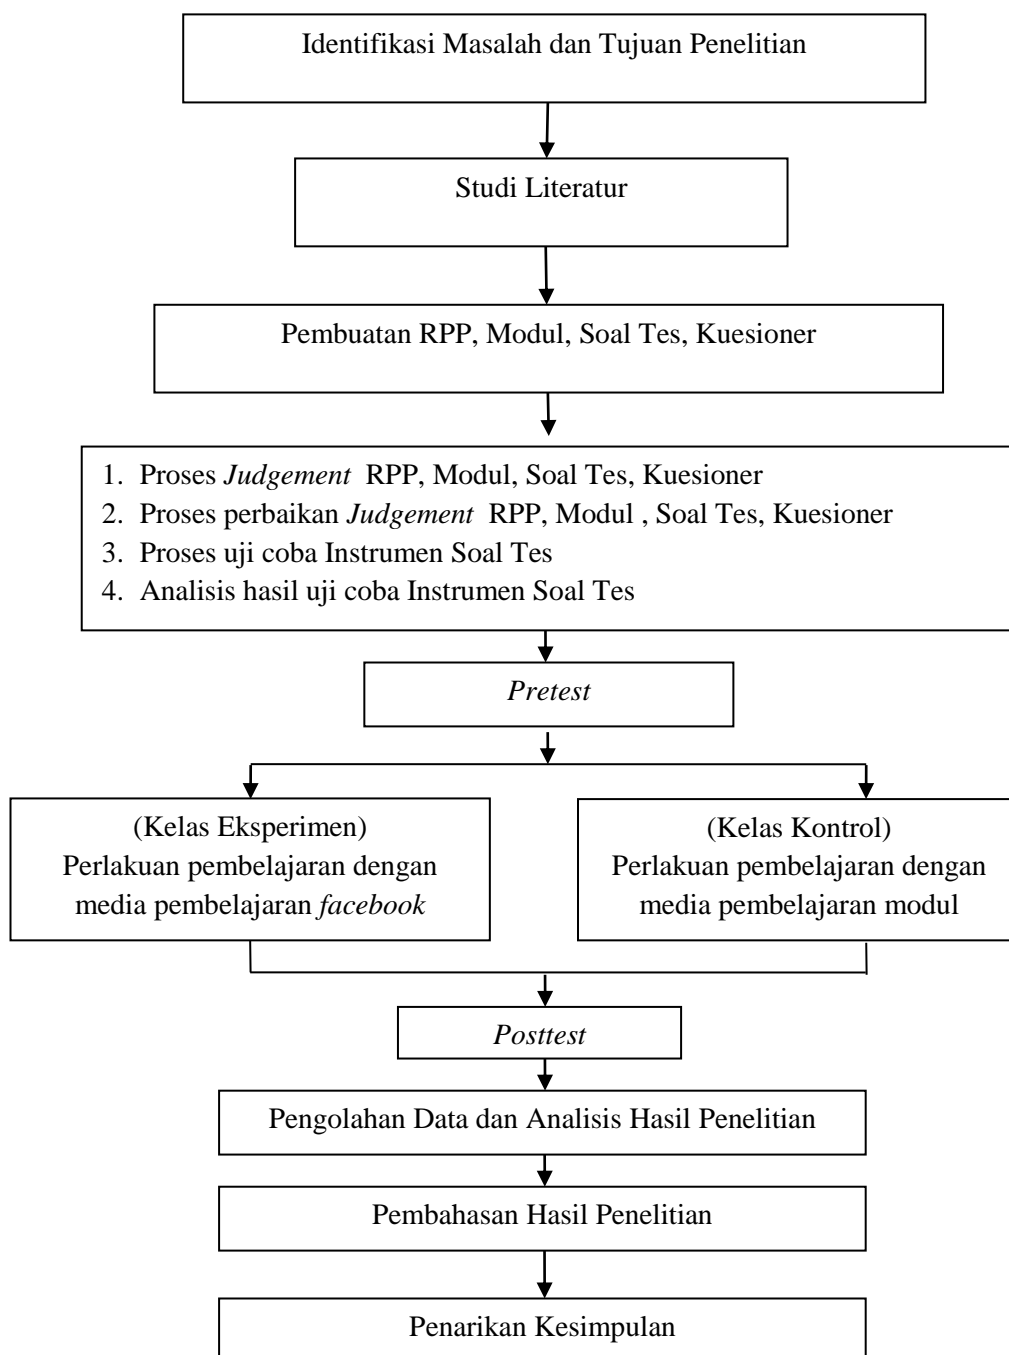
Identifikasi Masalah dan Tujuan Penelitian

Studi Literatur

Pembuatan RPP, Modul, Soal Tes, Kuesioner

1. Proses *Judgement* RPP, Modul, Soal Tes, Kuesioner
2. Proses perbaikan *Judgement* RPP, Modul , Soal Tes, Kuesioner
3. Proses uji coba Instrumen Soal Tes
4. Analisis hasil uji coba Instrumen Soal Tes

*Pretest*

(Kelas Eksperimen)
Perlakuan pembelajaran dengan media pembelajaran *facebook*

(Kelas Kontrol)
Perlakuan pembelajaran dengan media pembelajaran modul

*Posttest*

Pengolahan Data dan Analisis Hasil Penelitian

Pembahasan Hasil Penelitian

Penarikan Kesimpulan